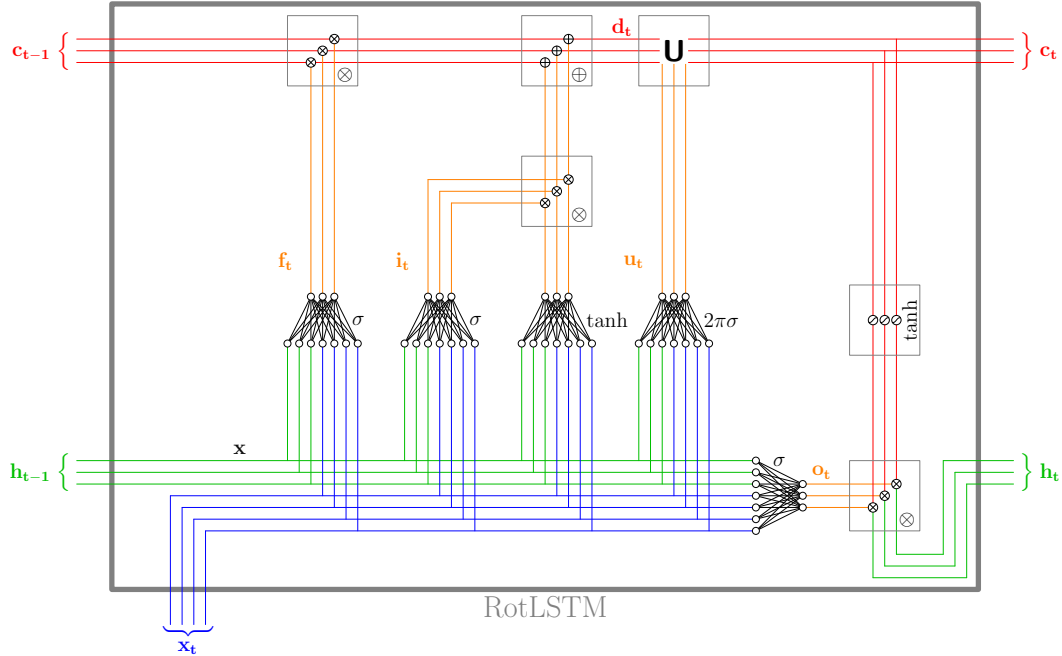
$\mathbf{c_{t-1}}$
$\mathbf{d_t}$
$\mathbf{U}$
$\mathbf{c_t}$
$\mathbf{f_t}$
$\mathbf{i_t}$
$\mathbf{u_t}$
$\sigma$
$\sigma$
tanh
$2\pi\sigma$
tanh
$\mathbf{x}$
$\sigma$
$\mathbf{o_t}$
$\mathbf{h_{t-1}}$
$\mathbf{h_t}$
RotLSTM
$\mathbf{x_t}$